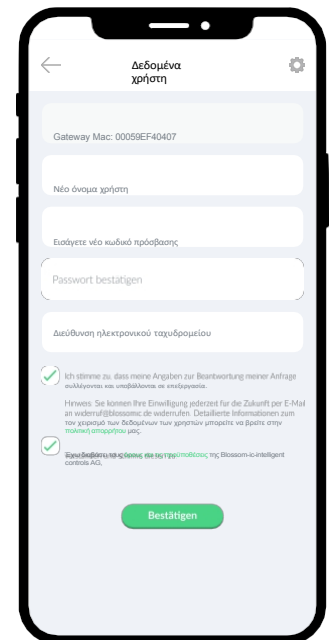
Δεδομένα χρήστη

Gateway Mac: 00059EF40407

Νέο όνομα χρήστη

Εισάγετε νέο κωδικό πρόσβασης

Passwort bestätigen

Διεύθυνση ηλεκτρονικού ταχυδρομείου

Ich stimme zu, dass meine Angaben zur Beantwortung meiner Anfrage συλλέγονται και υποβάλλονται σε επεξεργασία.

Hinweis: Sie konnen Ihre Einwilligung jederzeit für die Zukunft per E-Mail an widerruf@blossomic.de widerrufen. Detaillierte Informationen zum τον χειρισμό των δεδομένων των χρηστών μπορείτε να βρείτε στην πολιτική απορρήτου μας.

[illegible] της Blossom-ic-intelligent controls AG.

Bestätigen